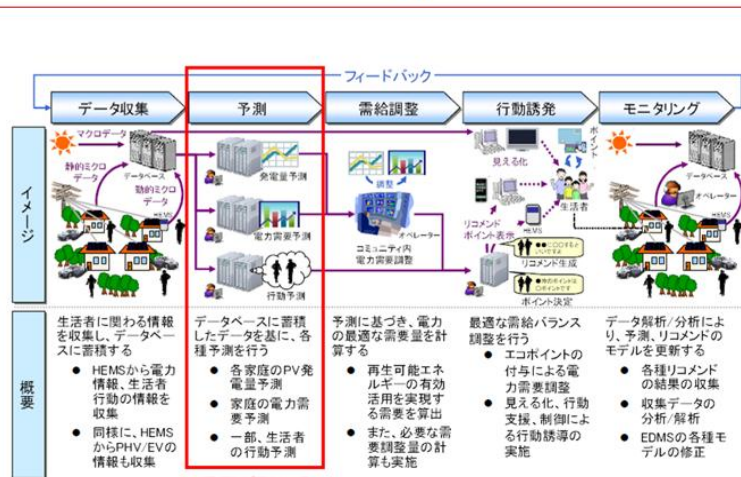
フィードバック

データ収集 | 予測 | 需給調整 | 行動誘発 | モニタリング

イメージ

マクロデータ
静的ミクロデータ
データベース
動的ミクロデータ
HEMS
発電量予測
電力需要予測
行動予測
調整
オペレーター
コミュニティ内電力需要調整
見える化
ポイント
生活者
HEMS
リコメンドポイント表示
リコメンド生成
ポイント決定
データベース
オペレーター

概要

生活者に関わる情報を収集し、データベースに蓄積する
● HEMSから電力情報、生活者行動の情報を収集
● 同様に、HEMSからPHV/EVの情報も収集

データベースに蓄積したデータを基に、各種予測を行う
● 各家庭のPV発電量予測
● 家庭の電力需要予測
● 一部、生活者の行動予測

予測に基づき、電力の最適な需要量を計算する
● 再生可能エネルギーの有効活用を実現する需要を算出
● また、必要な需要調整量の計算も実施

最適な需給バランス調整を行う
● エコポイントの付与による電力需要調整
● 見える化、行動支援、制御による行動誘導の実施

データ解析/分析により、予測、リコメンドのモデルを更新する
● 各種リコメンドの結果の収集
● 収集データの分析/解析
● EDMSの各種モデルの修正